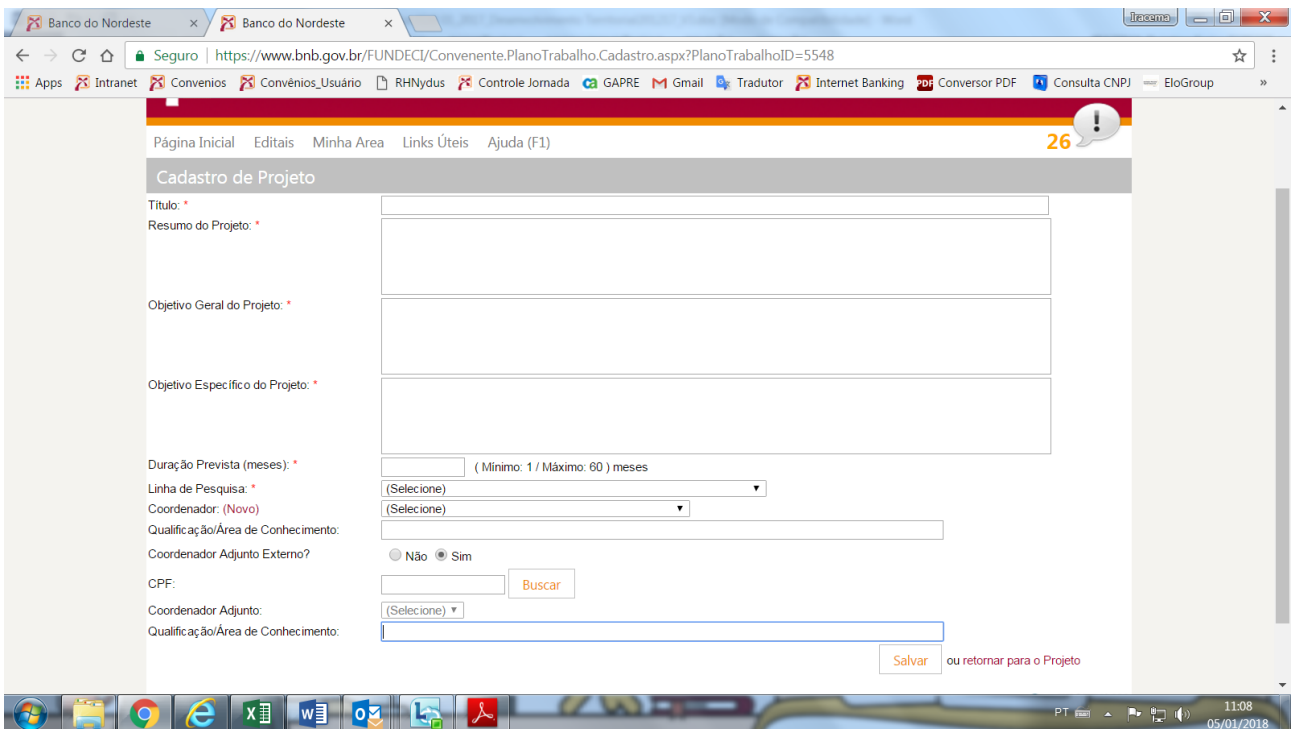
Banco do Nordeste ×
Banco do Nordeste ×
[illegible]
Iracema

← → C Seguro | https://www.bnb.gov.br/FUNDECI/Convenente.PlanoTrabalho.Cadastro.aspx?PlanoTrabalhoID=5548

Apps Intranet Convenios Convênios_Usuário RHNydus Controle Jornada GAPRE Gmail Tradutor Internet Banking Conversor PDF Consulta CNPJ EloGroup »

Página Inicial Editais Minha Area Links Úteis Ajuda (F1)

26

Cadastro de Projeto

Título: *

Resumo do Projeto: *

Objetivo Geral do Projeto: *

Objetivo Específico do Projeto: *

Duração Prevista (meses): * ( Mínimo: 1 / Máximo: 60 ) meses

Linha de Pesquisa: * (Selecione)

Coordenador: (Novo) (Selecione)

Qualificação/Área de Conhecimento:

Coordenador Adjunto Externo? Não Sim

CPF: Buscar

Coordenador Adjunto (Selecione)

Qualificação/Área de Conhecimento:

Salvar ou retornar para o Projeto

PT 11:08 05/01/2018